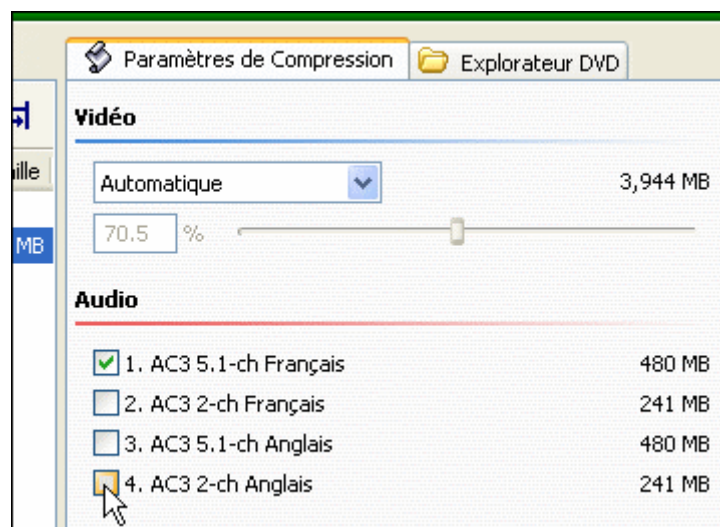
ille

MB

Paramètres de Compression | Explorateur DVD

Vidéo

Automatique

3,944 MB

70.5 %

Audio

1. AC3 5.1-ch Français 480 MB

2. AC3 2-ch Français 241 MB

3. AC3 5.1-ch Anglais 480 MB

4. AC3 2-ch Anglais 241 MB